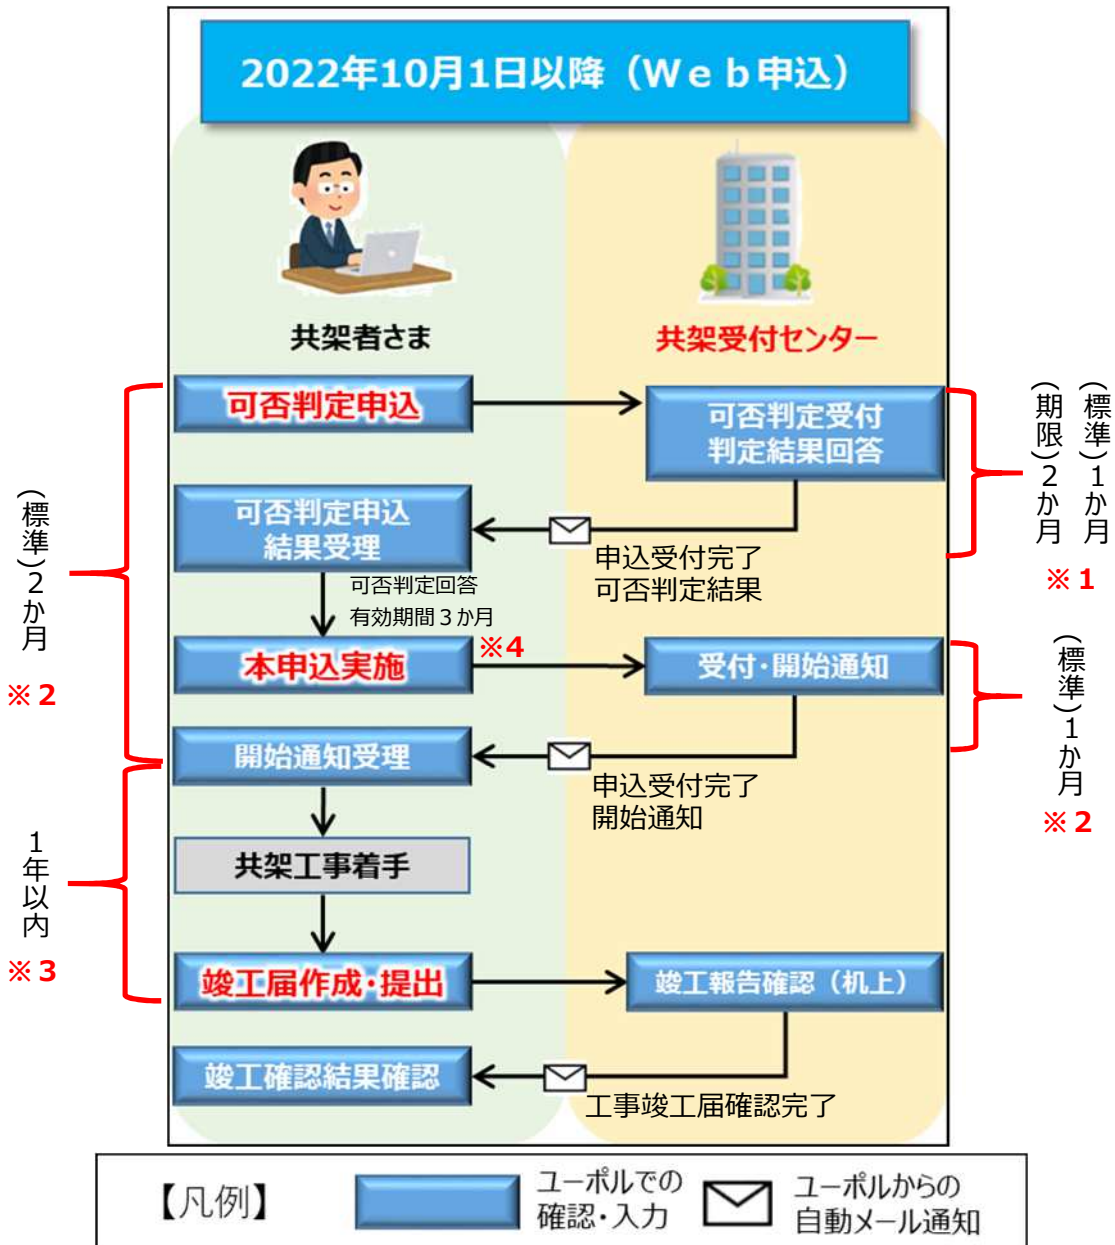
2022年10月1日以降（Ｗｅｂ申込）

共架者さま

共架受付センター

可否判定申込

可否判定受付
判定結果回答

（標準）1か月
（期限）2か月
※1

可否判定申込
結果受理

申込受付完了
可否判定結果

可否判定回答
有効期間３か月

（標準）2か月
※2

本申込実施

※4

受付･開始通知

（標準）1か月
※2

開始通知受理

申込受付完了
開始通知

1年以内
※3

共架工事着手

竣工届作成･提出

竣工報告確認（机上）

竣工確認結果確認

工事竣工届確認完了

【凡例】 ユーポルでの確認･入力 ユーポルからの自動メール通知